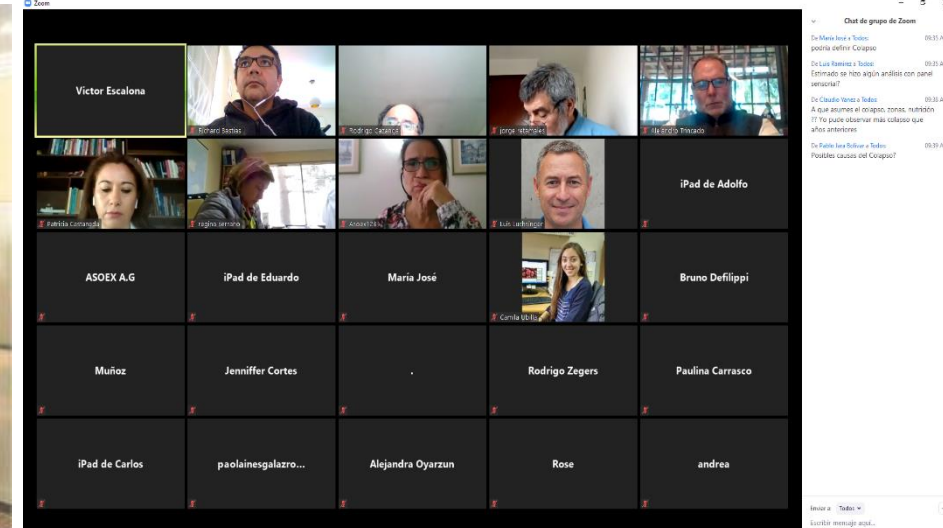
Zoom

Victor Escalona
Richard Bastias
Rodrigo Cataldo
Jorge Retamales
Ma Emilia Trincado
Patricia Carranza
Regina Serrano
ASOEX2016
Luis Luchsinger
iPad de Adolfo
ASOEX A.G
iPad de Eduardo
María José
Camila Ubilla
Bruno Defilippi
Muñoz
Jenniffer Cortes
.
Rodrigo Zegers
Paulina Carrasco
iPad de Carlos
paolainesgalazro...
Alejandra Oyarzun
Rose
andrea

Chat de grupo de Zoom

De Maria José a Todos: 09:31 A
podría definir Colapso

De Luis Ramirez a Todos: 09:35 A
Estimado se hizo algún análisis con panel sensorial?

De Claudio Yanez a Todos: 09:38 A
A que asumes el colapso, zonas, nutrición ?? Yo pude observar mas colapso que años anteriores

De Pablo Jara Bolivar a Todos: 09:39 A
Posibles causas del Colapso?

Enviar a: Todos
Escribir mensaje aquí...